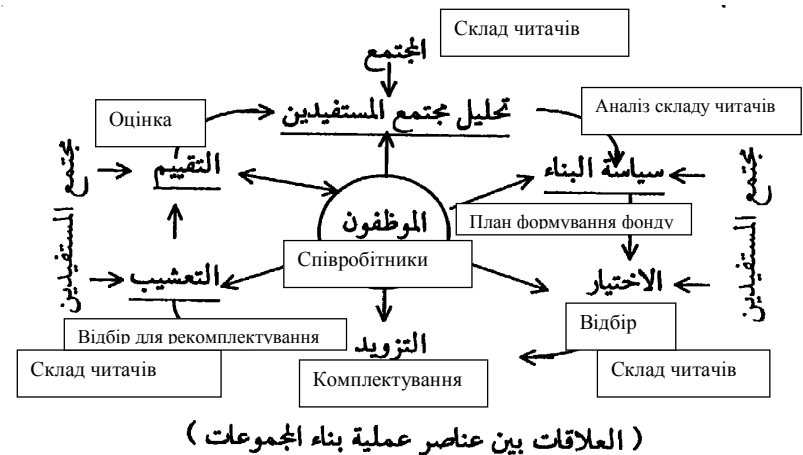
Склад читачів

المجتمع

Оцінка

تحليل مجتمع المستفيدين

Аналіз складу читачів

مجتمع المستفيدين

التقييم

سياسة البناء

مجتمع المستفيدين

الموظفون

План формування фонду

Співробітники

التعشيب

الاختيار

Відбір для рекомплектування

Відбір

التزويد

Склад читачів

Комплектування

Склад читачів

( العلاقات بين عناصر عملية بناء المجموعات )